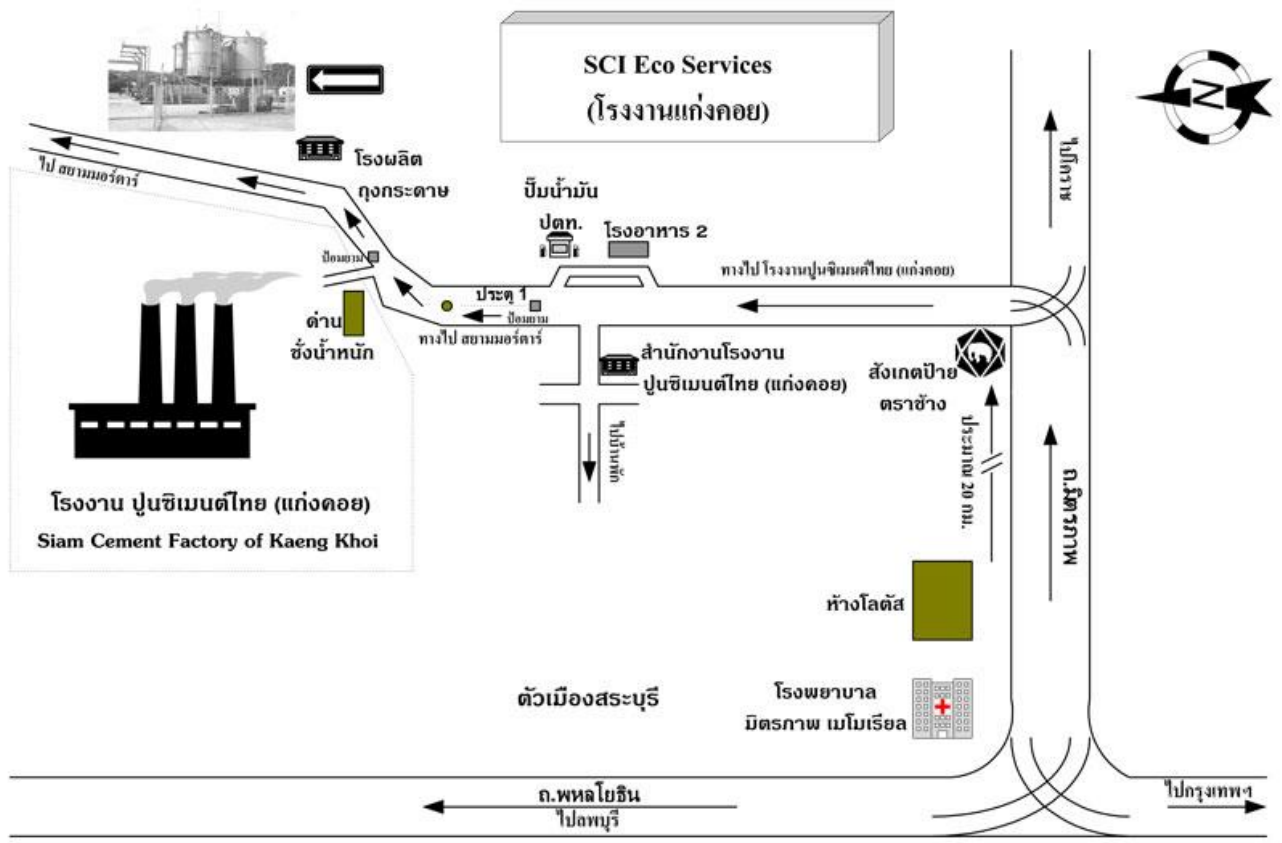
SCI Eco Services
(โรงงานแก่งคอย)

N

ไปโคราช

โรงผลิต
ถุงกระดาษ

ไป สยามมอร์ตาร์

ปั๊มน้ำมัน
ปตท.

โรงอาหาร 2

ทางไป โรงงานปูนซิเมนต์ไทย (แก่งคอย)

ป้อมยาม

ประตู 1

ป้อมยาม

ด่าน
ชั่งน้ำหนัก

ทางไป สยามมอร์ตาร์

สำนักงานโรงงาน
ปูนซิเมนต์ไทย (แก่งคอย)

สังเกตป้าย
ตราช้าง

ไปบ้านพัก

ประมาณ 20 กม.

ถ.มิตรภาพ

โรงงาน ปูนซิเมนต์ไทย (แก่งคอย)
Siam Cement Factory of Kaeng Khoi

ห้างโลตัส

ตัวเมืองสระบุรี

โรงพยาบาล
มิตรภาพ เมโมเรียล

ถ.พหลโยธิน
ไปลพบุรี

ไปกรุงเทพฯ